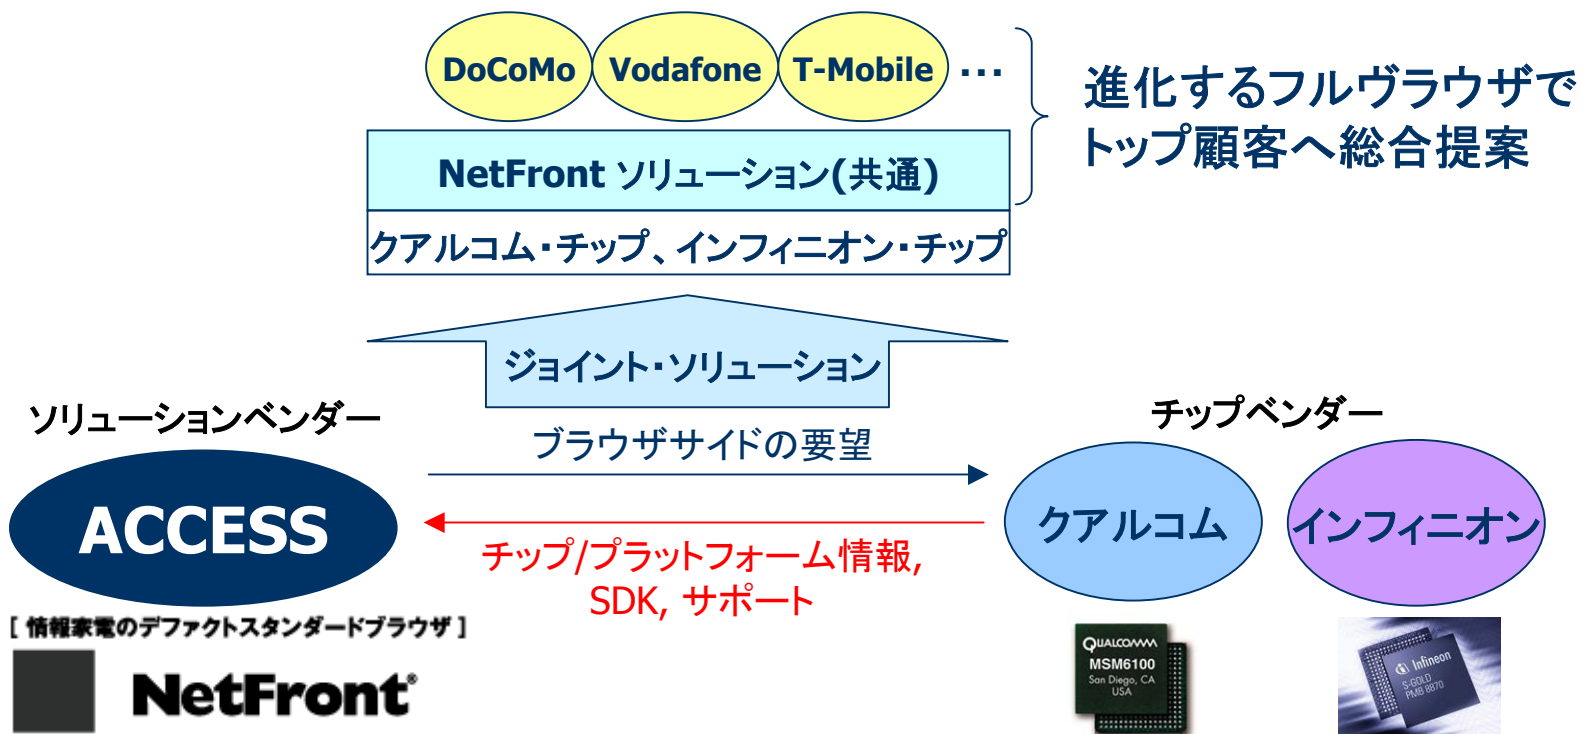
DoCoMo Vodafone T-Mobile …

進化するフルヴラウザでトップ顧客へ総合提案

NetFront ソリューション(共通)

クアルコム・チップ、インフィニオン・チップ

ジョイント・ソリューション

ソリューションベンダー

チップベンダー

ブラウザサイドの要望

ACCESS

クアルコム

インフィニオン

チップ/プラットフォーム情報, SDK, サポート

[ 情報家電のデファクトスタンダードブラウザ ]

NetFront®

QUALCOMM MSM6100 San Diego, CA USA

Infineon S-GOLD PMB 8870